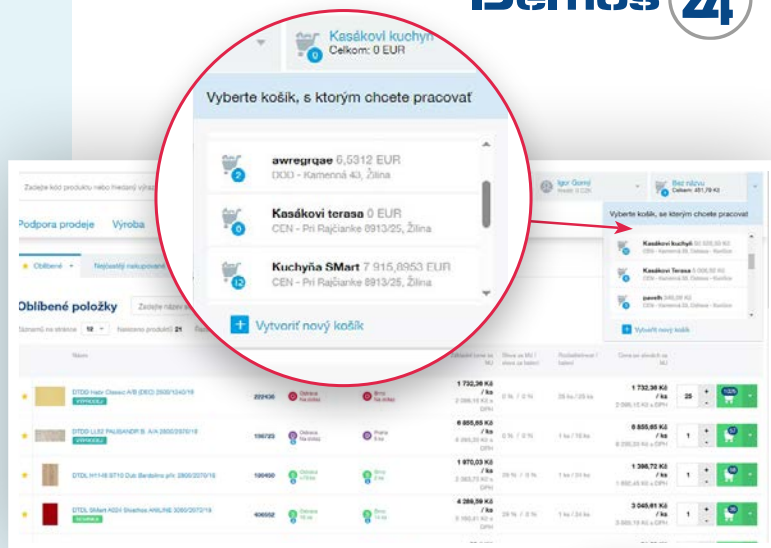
Kasákovi kuchyn
Celkom: 0 EUR

Vyberte košík, s ktorým chcete pracovať

2
awregrqae 6,5312 EUR
DOD - Kamenná 43, Žilina

0
Kasákovi terasa 0 EUR
CEN - Pri Rajčianke 8913/25, Žilina

12
Kuchyňa SMart 7 915,8953 EUR
CEN - Pri Rajčianke 8913/25, Žilina

Vytvoriť nový košík

Zadejte kód produktu nebo hledaný výraz

Igor Gomol

Bez názvu
Celkem: 451,79 Kč

Vyberte košík, se kterým chcete pracovat

Kasákovi kuchyň
Kasákovi Terasa
paveth

Vytvořit nový košík

Podpora prodeje
Výroba

Oblíbené

Nejčastěji nakupované

Oblíbené položky

Zadejte název

Název

DTDD Hadr Classic A/B (D02) 2500/1240/18
VÝPRODEJ
222436
1 732,36 Kč / ks
0 % / 0 %
1 732,36 Kč / ks
25

DTDD LL52 PALISANDR B. A/A 2800/2070/18
VÝPRODEJ
156723
6 855,65 Kč / ks
0 % / 0 %
1 ks / 16 ks
6 855,65 Kč / ks
1

DTDL H1145 ST10 Dub Bardolino přír. 2800/2070/18
100450
1 970,03 Kč / ks
29 % / 0 %
1 ks / 24 ks
1 396,72 Kč / ks
1

DTDL SMart H024 Sleathos ANILINE 2800/2070/18
406552
4 288,59 Kč / ks
29 % / 0 %
1 ks / 24 ks
3 045,61 Kč / ks
1